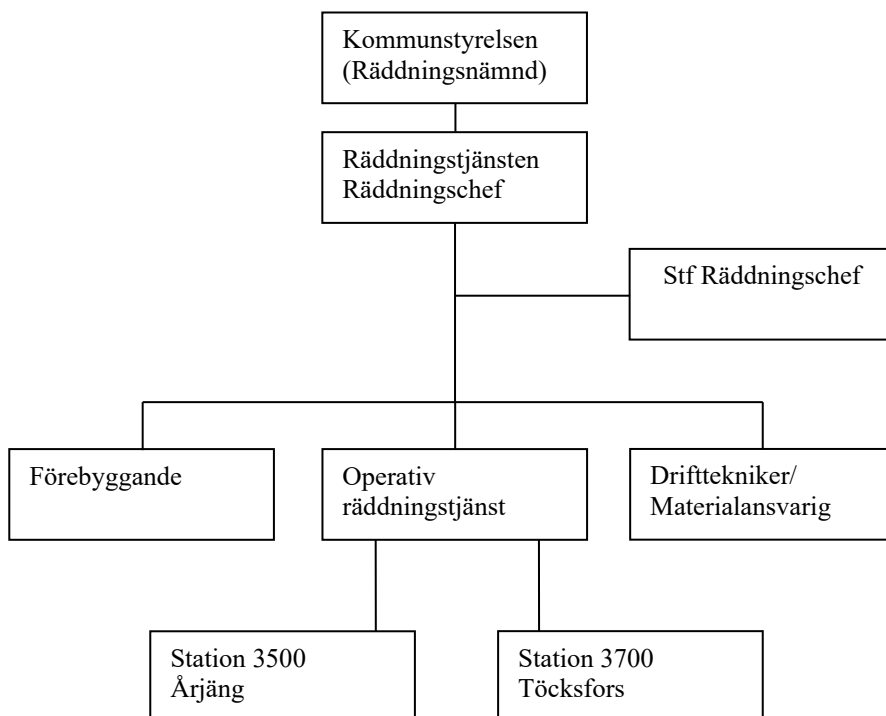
Kommunstyrelsen
(Räddningsnämnd)

Räddningstjänsten
Räddningschef

Stf Räddningschef

Förebyggande

Operativ
räddningstjänst

Drifttekniker/
Materialansvarig

Station 3500
Årjäng

Station 3700
Töcksfors